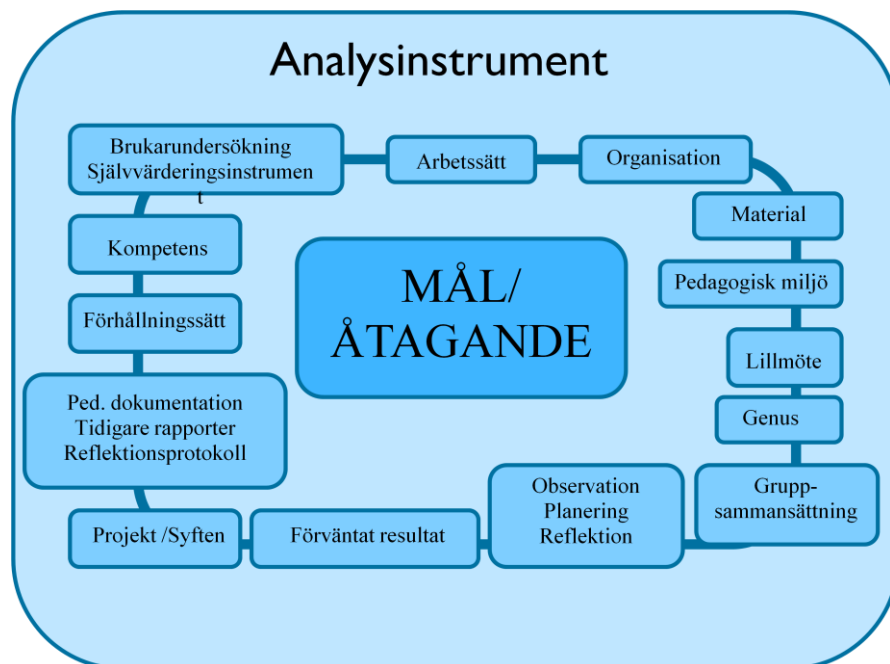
Analysinstrument

Brukarundersökning
Självvärderingsinstrument

Arbetssätt

Organisation

Material

Pedagogisk miljö

Lillmöte

Genus

Grupp-sammansättning

Observation
Planering
Reflektion

Förväntat resultat

Projekt /Syften

Ped. dokumentation
Tidigare rapporter
Reflektionsprotokoll

Förhållningssätt

Kompetens

MÅL/
ÅTAGANDE